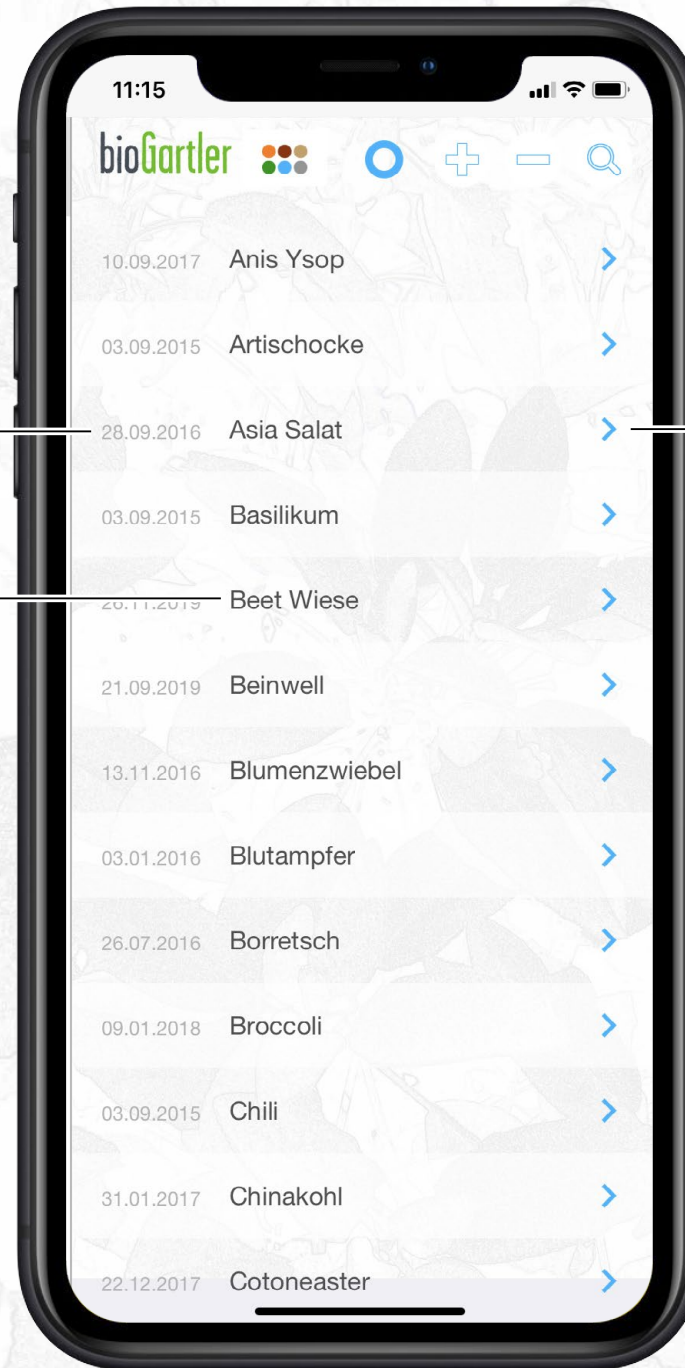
11:15

bioGartler

10.09.2017 Anis Ysop
03.09.2015 Artischocke
28.09.2016 Asia Salat
03.09.2015 Basilikum
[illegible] Beet Wiese
21.09.2019 Beinwell
13.11.2016 Blumenzwiebel
03.01.2016 Blutampfer
26.07.2016 Borretsch
09.01.2018 Broccoli
03.09.2015 Chili
31.01.2017 Chinakohl
22.12.2017 Cotoneaster